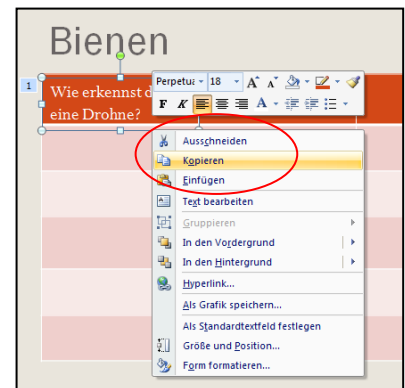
Bienen

1

Wie erkennst d

eine Drohne?

Perpetua 18 A A

F K

Ausschneiden

Kopieren

Einfügen

Text bearbeiten

Gruppieren

In den Vordergrund

In den Hintergrund

Hyperlink...

Als Grafik speichern...

Als Standardtextfeld festlegen

Größe und Position...

Form formatieren...